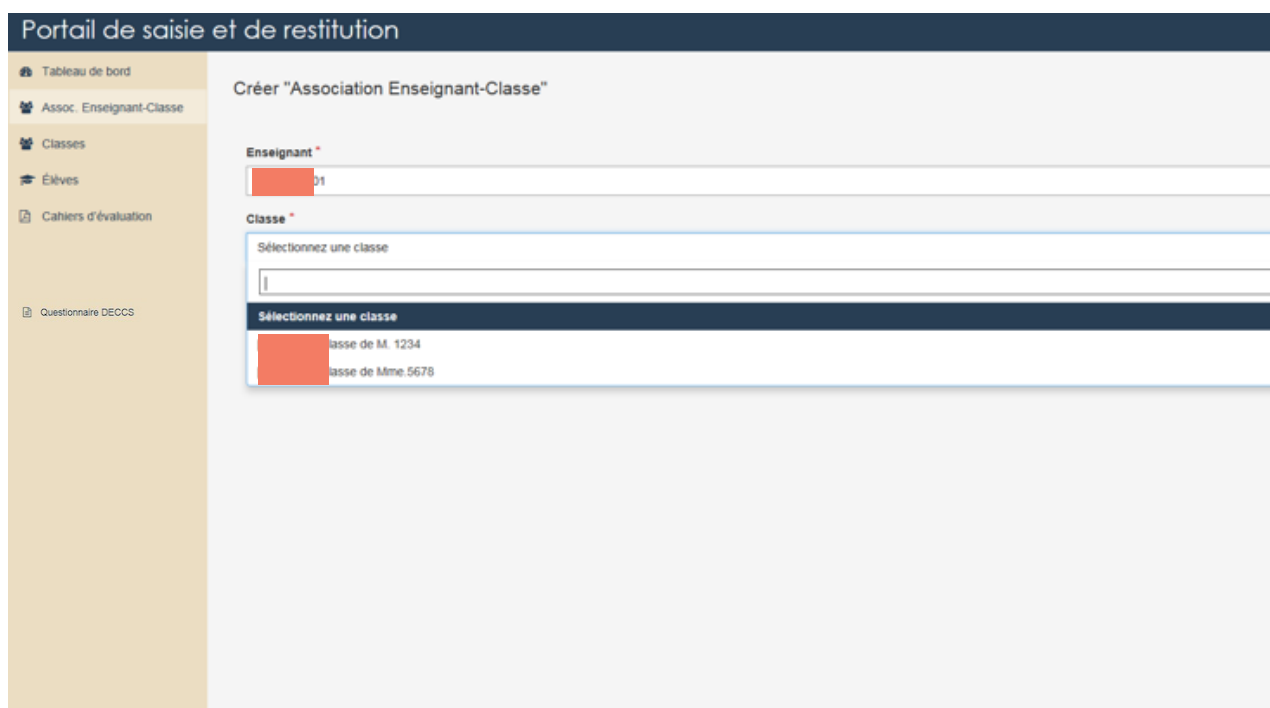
Portail de saisie et de restitution

Tableau de bord
Assoc. Enseignant-Classe
Classes
Élèves
Cahiers d'évaluation

Questionnaire DECCS

Créer "Association Enseignant-Classe"

Enseignant *
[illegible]01

Classe *
Sélectionnez une classe

Sélectionnez une classe
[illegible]lasse de M. 1234
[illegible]lasse de Mme.5678